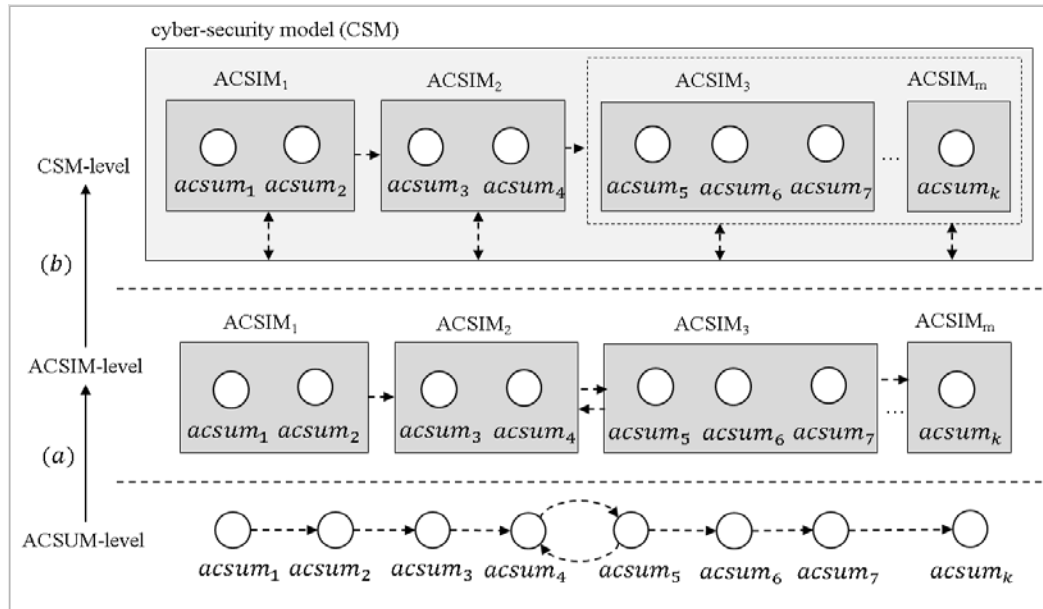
cyber-security model (CSM)

CSM-level

ACSIM$_1$

$acsum_1$ $acsum_2$

ACSIM$_2$

$acsum_3$ $acsum_4$

ACSIM$_3$

$acsum_5$ $acsum_6$ $acsum_7$

...

ACSIM$_m$

$acsum_k$

$(b)$

ACSIM-level

ACSIM$_1$

$acsum_1$ $acsum_2$

ACSIM$_2$

$acsum_3$ $acsum_4$

ACSIM$_3$

$acsum_5$ $acsum_6$ $acsum_7$

...

ACSIM$_m$

$acsum_k$

$(a)$

ACSUM-level

$acsum_1$ $acsum_2$ $acsum_3$ $acsum_4$ $acsum_5$ $acsum_6$ $acsum_7$ $acsum_k$